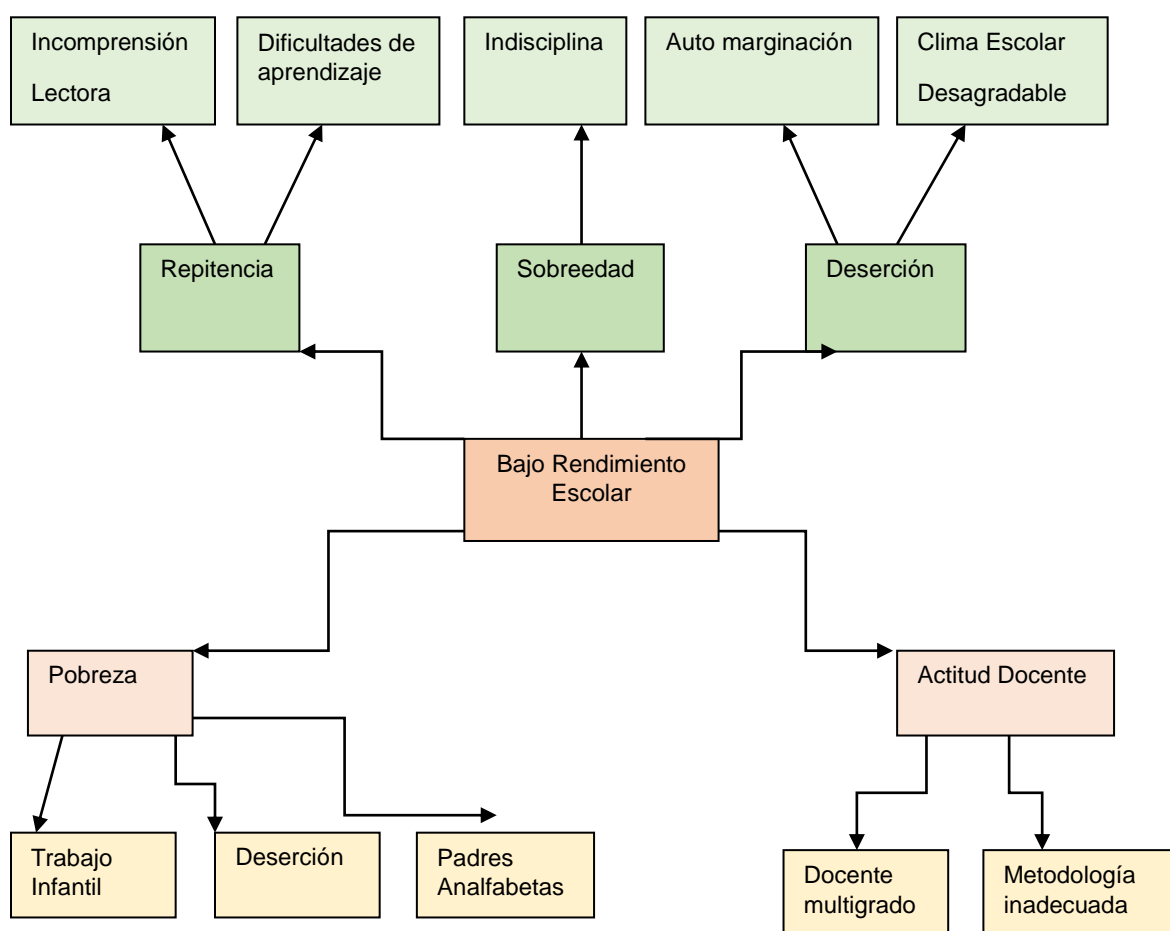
Incomprensión

Lectora

Dificultades de aprendizaje

Indisciplina

Auto marginación

Clima Escolar

Desagradable

Repitencia

Sobreedad

Deserción

Bajo Rendimiento Escolar

Pobreza

Actitud Docente

Trabajo Infantil

Deserción

Padres Analfabetas

Docente multigrado

Metodología inadecuada